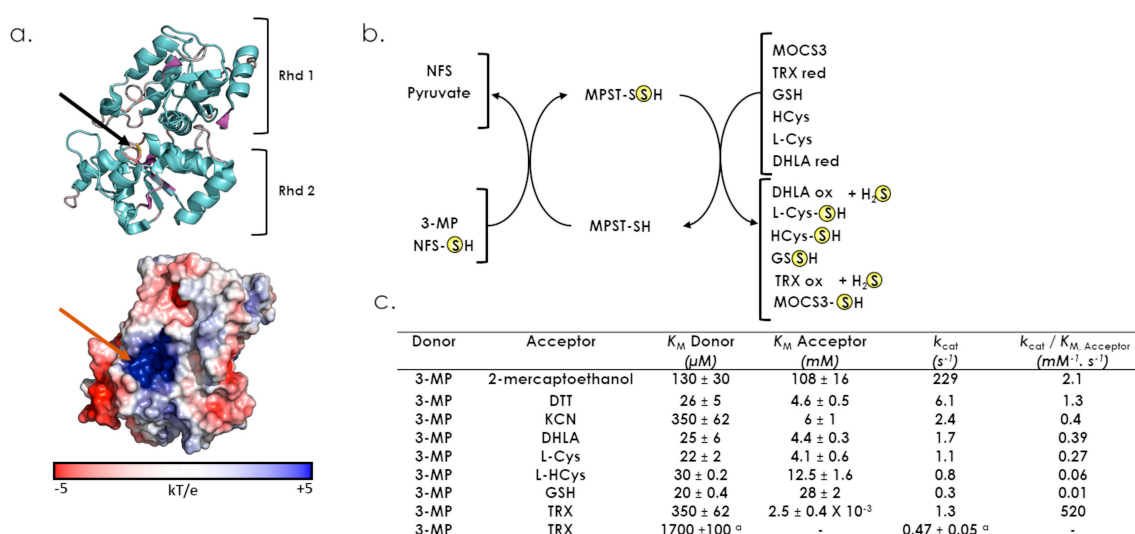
a.

Rhd 1

Rhd 2

-5 kT/e +5

b.

NFS
Pyruvate

MPST-SSH

MOCS3
TRX red
GSH
HCys
L-Cys
DHLA red

3-MP
NFS-SH

MPST-SH

DHLA ox + $H_2S$
L-Cys-SH
HCys-SH
GSSH
TRX ox + $H_2S$
MOCS3-SH

c.

| Donor | Acceptor | $K_M$ Donor ($\mu M$) | $K_M$ Acceptor ($mM$) | $k_{cat}$ ($s^{-1}$) | $k_{cat}$ / $K_{M, Acceptor}$ ($mM^{-1} \cdot s^{-1}$) |
|---|---|---|---|---|---|
| 3-MP | 2-mercaptoethanol | 130 ± 30 | 108 ± 16 | 229 | 2.1 |
| 3-MP | DTT | 26 ± 5 | 4.6 ± 0.5 | 6.1 | 1.3 |
| 3-MP | KCN | 350 ± 62 | 6 ± 1 | 2.4 | 0.4 |
| 3-MP | DHLA | 25 ± 6 | 4.4 ± 0.3 | 1.7 | 0.39 |
| 3-MP | L-Cys | 22 ± 2 | 4.1 ± 0.6 | 1.1 | 0.27 |
| 3-MP | L-HCys | 30 ± 0.2 | 12.5 ± 1.6 | 0.8 | 0.06 |
| 3-MP | GSH | 20 ± 0.4 | 28 ± 2 | 0.3 | 0.01 |
| 3-MP | TRX | 350 ± 62 | 2.5 ± 0.4 X $10^{-3}$ | 1.3 | 520 |
| 3-MP | TRX | 1700 ±100 $^a$ | - | 0.47 ± 0.05 $^a$ | - |